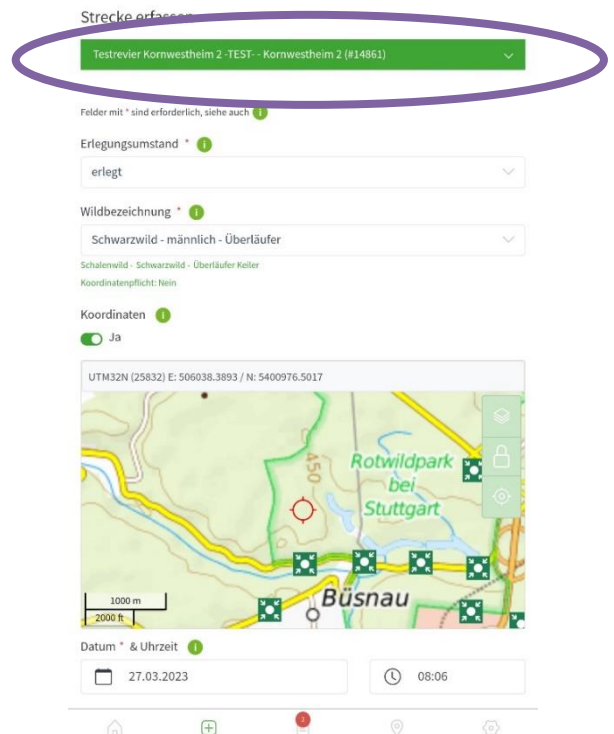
Strecke erfassen

Testrevier Kornwestheim 2 -TEST- - Kornwestheim 2 (#14861)

Felder mit * sind erforderlich, siehe auch

Erlegungsumstand *

erlegt

Wildbezeichnung *

Schwarzwild - männlich - Überläufer

Schalenwild - Schwarzwild - Überläufer Keiler

Koordinatenpflicht: Nein

Koordinaten

Ja

UTM32N (25832) E: 506038.3893 / N: 5400976.5017

450

Rotwildpark bei Stuttgart

Büsnau

1000 m
2000 ft

Datum * & Uhrzeit

27.03.2023

08:06

2